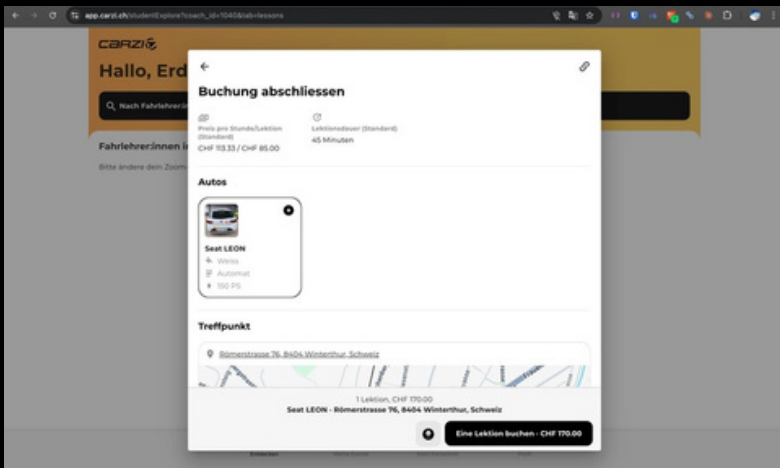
app.carzi.ch/studentExplore?coach_id=1040&tab=lessons

CARZI

Hallo, Erd

Nach Fahrlehrer:in

Fahrlehrer:innen i

Bitte ändere dein Zoom

Buchung abschliessen

Preis pro Stunde/Lektion (Standard)
CHF 113.33 / CHF 85.00

Lektionsdauer (Standard)
45 Minuten

Autos

Seat LEON
Weiss
Automat
150 PS

Treffpunkt

Römerstrasse 76, 8404 Winterthur, Schweiz

1 Lektion, CHF 170.00
Seat LEON - Römerstrasse 76, 8404 Winterthur, Schweiz

Eine Lektion buchen - CHF 170.00

Entdecken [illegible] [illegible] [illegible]